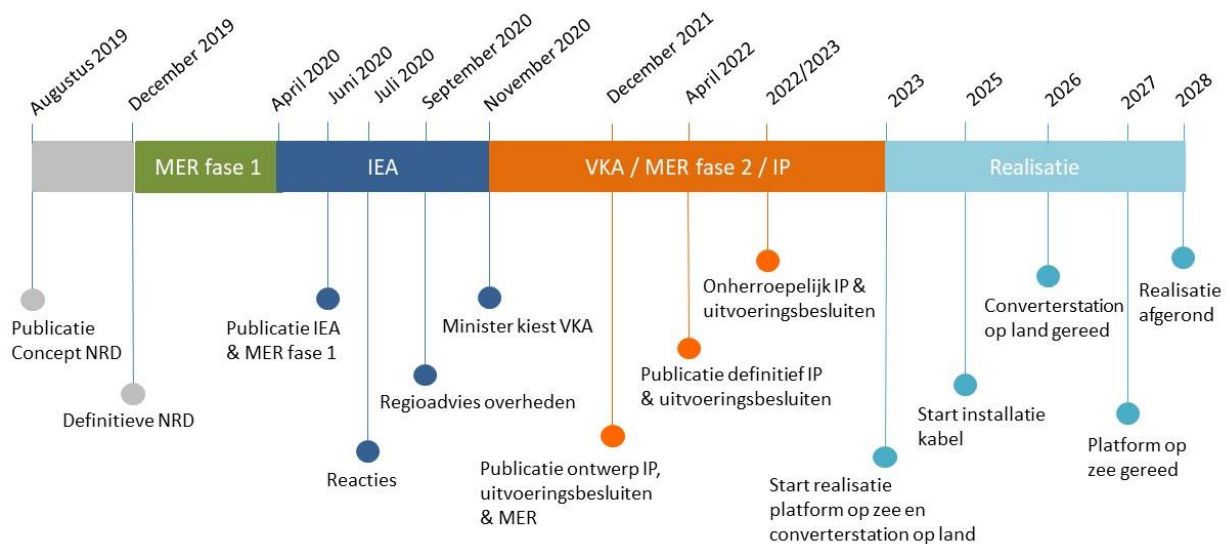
Augustus 2019
December 2019
April 2020
Juni 2020
Juli 2020
September 2020
November 2020
December 2021
April 2022
2022/2023
2023
2025
2026
2027
2028

MER fase 1
IEA
VKA / MER fase 2 / IP
Realisatie

Publicatie Concept NRD

Definitieve NRD

Publicatie IEA & MER fase 1

Reacties

Regioadvies overheden

Minister kiest VKA

Publicatie ontwerp IP, uitvoeringsbesluiten & MER

Publicatie definitief IP & uitvoeringsbesluiten

Onherroepelijk IP & uitvoeringsbesluiten

Start realisatie platform op zee en converterstation op land

Start installatie kabel

Converterstation op land gereed

Platform op zee gereed

Realisatie afgerond